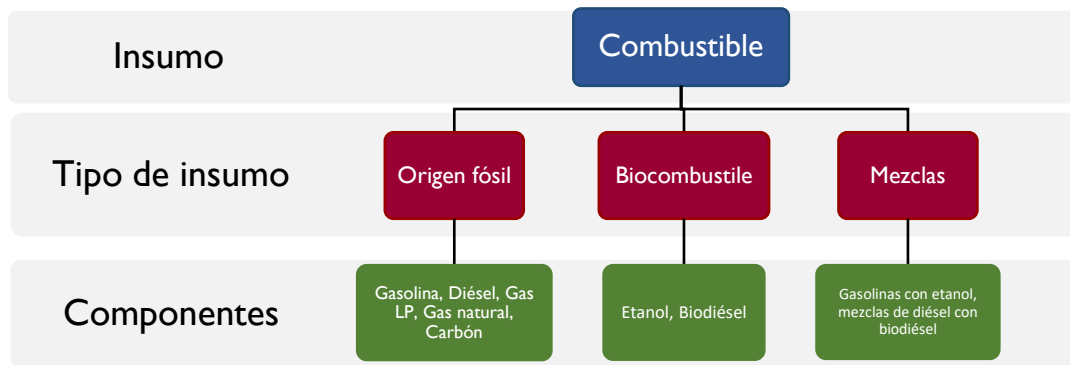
Insumo

Combustible

Tipo de insumo

Origen fósil

Biocombustile

Mezclas

Componentes

Gasolina, Diésel, Gas LP, Gas natural, Carbón

Etanol, Biodiésel

Gasolinas con etanol, mezclas de diésel con biodiésel